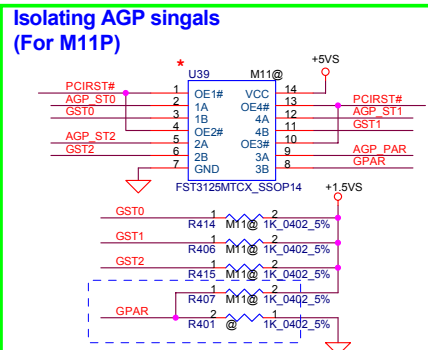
Isolating AGP singals (For M11P)

*
U39 M11@
+5VS
PCIRST# 1 OE1# VCC 14
AGP_ST0 2 1A OE4# 13 PCIRST#
GST0 3 1B 4A 12 AGP_ST1
4 OE2# 4B 11 GST1
AGP_ST2 5 2A OE3# 10
GST2 6 2B 3A 9 AGP_PAR
7 GND 3B 8 GPAR
FST3125MTCX_SSOP14

+1.5VS
GST0 1 2
R414 M11@ 1K_0402_5%
GST1 1 2
R406 M11@ 1K_0402_5%
GST2 1 2
R415 M11@ 1K_0402_5%
1 2
R407 M11@ 1K_0402_5%
GPAR 1 2
R401 @ 1K_0402_5%